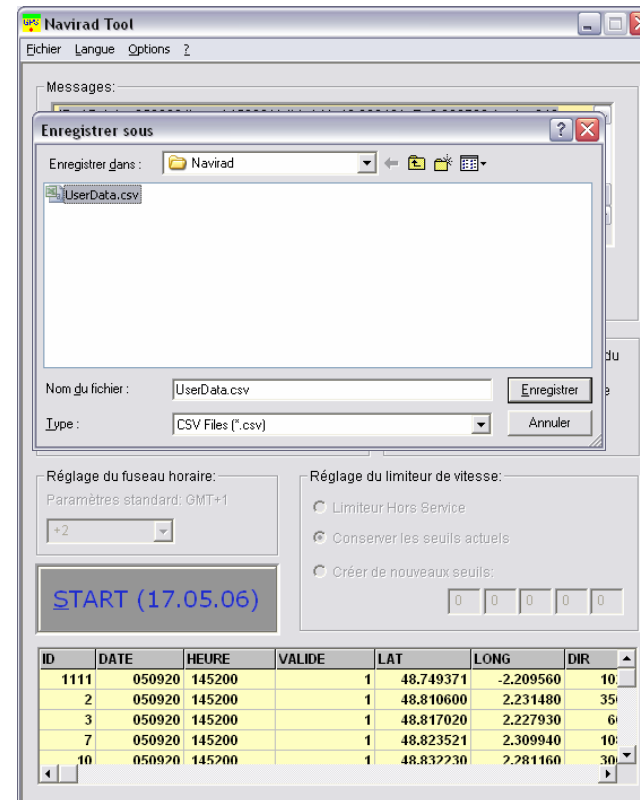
Navirad Tool

Fichier Langue Options ?

Messages:

Enregistrer sous

Enregistrer dans : Navirad

UserData.csv

du

Nom du fichier : UserData.csv

Enregistrer

Type : CSV Files (*.csv)

Annuler

Réglage du fuseau horaire:

Paramètres standard: GMT+1

+2

Réglage du limiteur de vitesse:

Limiteur Hors Service

Conserver les seuils actuels

Créer de nouveaux seuils:

0 0 0 0 0

START (17.05.06)

| ID | DATE | HEURE | VALIDE | LAT | LONG | DIR |
|---|---|---|---|---|---|---|
| 1111 | 050920 | 145200 | 1 | 48.749371 | -2.209560 | 10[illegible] |
| 2 | 050920 | 145200 | 1 | 48.810600 | 2.231480 | 35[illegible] |
| 3 | 050920 | 145200 | 1 | 48.817020 | 2.227930 | 6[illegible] |
| 7 | 050920 | 145200 | 1 | 48.823521 | 2.309940 | 10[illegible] |
| 10 | 050920 | 145200 | 1 | 48.832230 | 2.281160 | 30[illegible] |